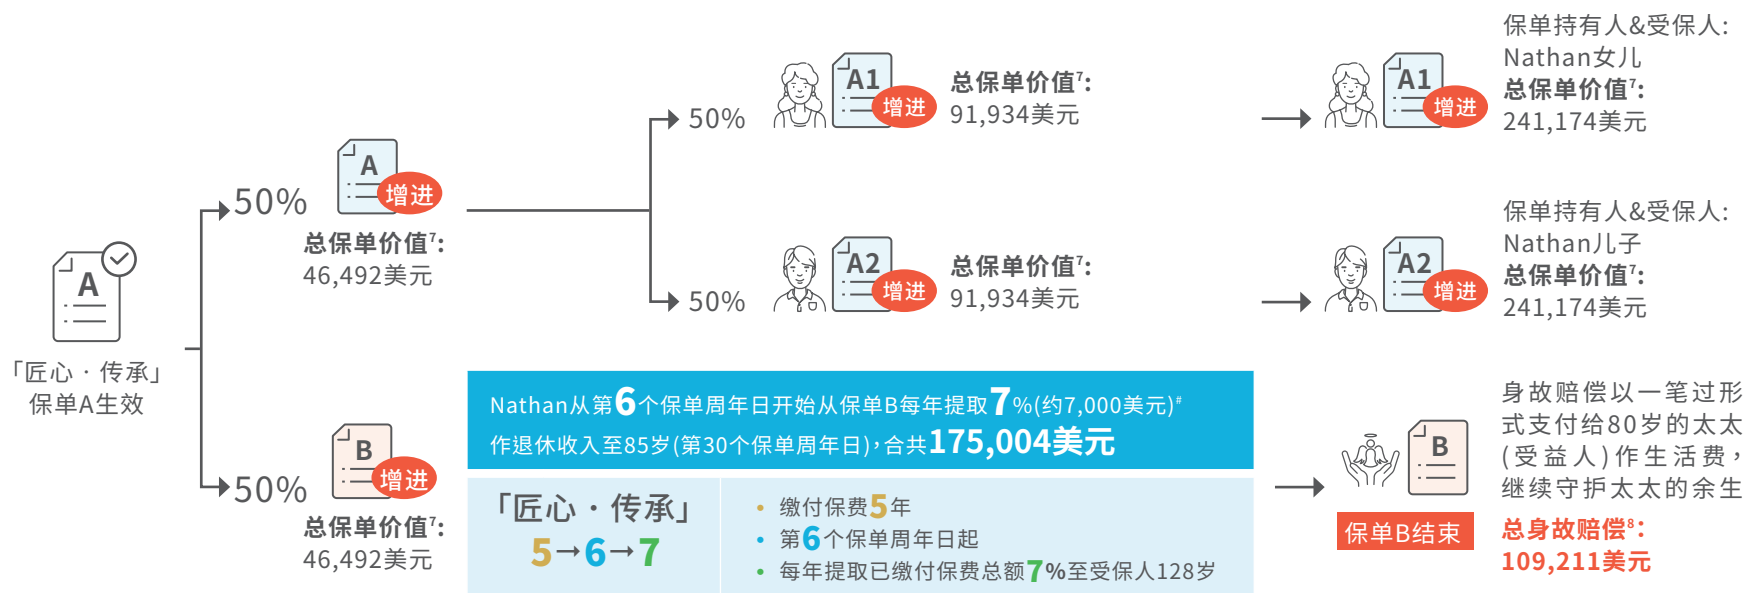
A

「匠心・传承」保单A生效

50%

A 增进

总保单价值$^7$:
46,492美元

50%

A1 增进

总保单价值$^7$:
91,934美元

50%

A2 增进

总保单价值$^7$:
91,934美元

A1 增进

保单持有人&受保人:
Nathan女儿
总保单价值$^7$:
241,174美元

A2 增进

保单持有人&受保人:
Nathan儿子
总保单价值$^7$:
241,174美元

50%

B 增进

总保单价值$^7$:
46,492美元

Nathan从第6个保单周年日开始从保单B每年提取7%(约7,000美元)$^#$作退休收入至85岁(第30个保单周年日),合共175,004美元

「匠心・传承」
5→6→7

• 缴付保费5年
• 第6个保单周年日起
• 每年提取已缴付保费总额7%至受保人128岁

B

保单B结束

身故赔偿以一笔过形式支付给80岁的太太(受益人)作生活费,继续守护太太的余生

总身故赔偿$^8$:
109,211美元